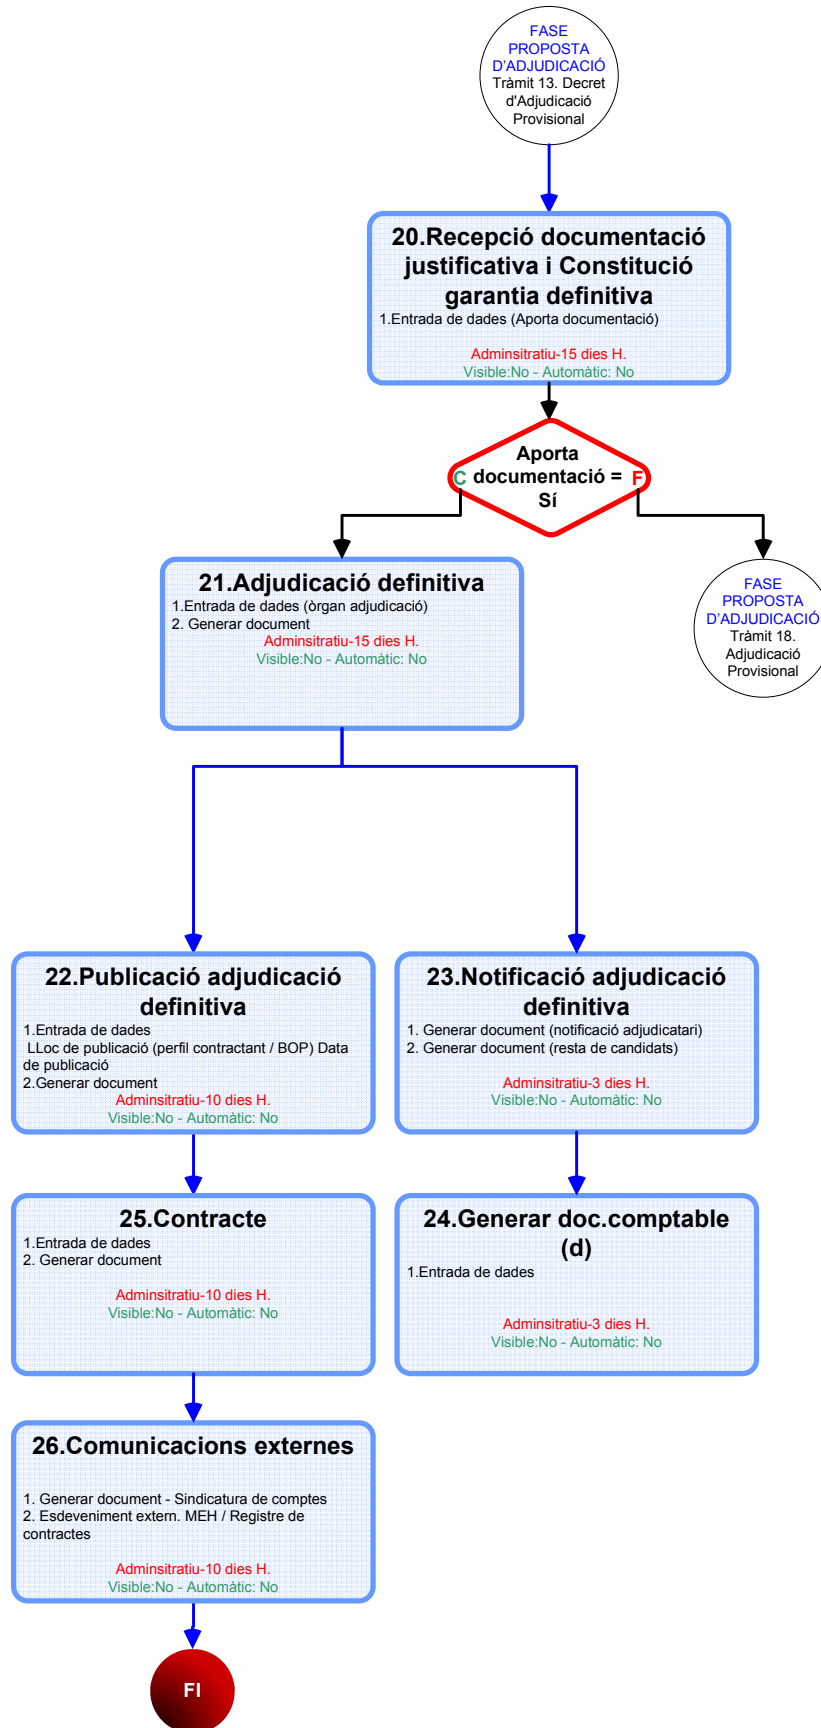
FASE PROPOSTA D'ADJUDICACIÓ
Tràmit 13. Decret d'Adjudicació Provisional

20.Recepció documentació justificativa i Constitució garantia definitiva
1.Entrada de dades (Aporta documentació)
Adminsitratiu-15 dies H.
Visible:No - Automàtic: No

Aporta documentació = Sí
C
F

21.Adjudicació definitiva
1.Entrada de dades (òrgan adjudicació)
2. Generar document
Adminsitratiu-15 dies H.
Visible:No - Automàtic: No

FASE PROPOSTA D'ADJUDICACIÓ
Tràmit 18. Adjudicació Provisional

22.Publicació adjudicació definitiva
1.Entrada de dades
LLoc de publicació (perfil contractant / BOP) Data de publicació
2.Generar document
Adminsitratiu-10 dies H.
Visible:No - Automàtic: No

23.Notificació adjudicació definitiva
1. Generar document (notificació adjudicatari)
2. Generar document (resta de candidats)
Adminsitratiu-3 dies H.
Visible:No - Automàtic: No

25.Contracte
1.Entrada de dades
2. Generar document
Adminsitratiu-10 dies H.
Visible:No - Automàtic: No

24.Generar doc.comptable (d)
1.Entrada de dades
Adminsitratiu-3 dies H.
Visible:No - Automàtic: No

26.Comunicacions externes
1. Generar document - Sindicatura de comptes
2. Esdeveniment extern. MEH / Registre de contractes
Adminsitratiu-10 dies H.
Visible:No - Automàtic: No

FI